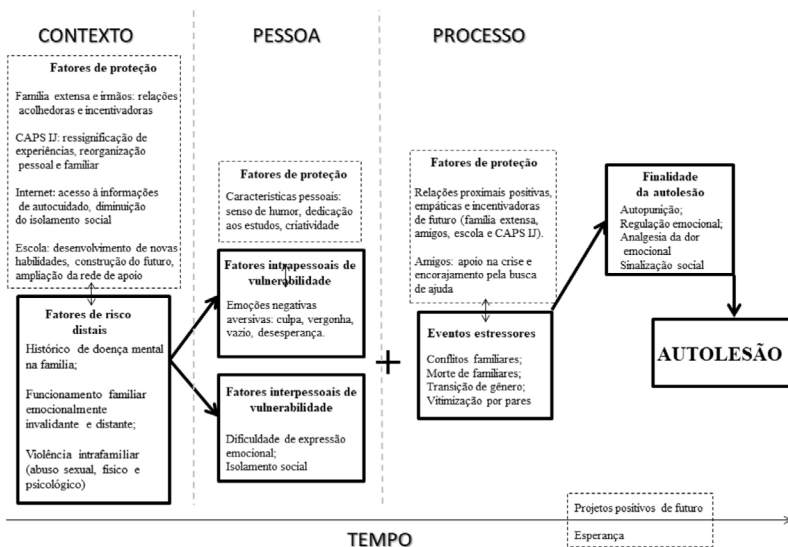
CONTEXTO

PESSOA

PROCESSO

Fatores de proteção

Família extensa e irmãos: relações acolhedoras e incentivadoras

CAPS IJ: ressignificação de experiências, reorganização pessoal e familiar

Internet: acesso à informações de autocuidado, diminuição do isolamento social

Escola: desenvolvimento de novas habilidades, construção do futuro, ampliação da rede de apoio

Fatores de risco distais

Histórico de doença mental na família

Funcionamento familiar emocionalmente invalidante e distante;

Violência intrafamiliar (abuso sexual, físico e psicológico)

Fatores de proteção

Características pessoais: senso de humor, dedicação aos estudos, criatividade

Fatores intrapessoais de vulnerabilidade

Emoções negativas aversivas: culpa, vergonha, vazio, desesperança.

Fatores interpessoais de vulnerabilidade

Dificuldade de expressão emocional;
Isolamento social

+

Fatores de proteção

Relações proximais positivas, empáticas e incentivadoras de futuro (família extensa, amigos, escola e CAPS IJ).

Amigos: apoio na crise e encorajamento pela busca de ajuda

Eventos estressores

Conflitos familiares;
Morte de familiares;
Transição de gênero;
Vitimização por pares

Finalidade da autolesão

Autopunição;
Regulação emocional;
Analgesia da dor emocional
Sinalização social

AUTOLESÃO

Projetos positivos de futuro

Esperança

TEMPO